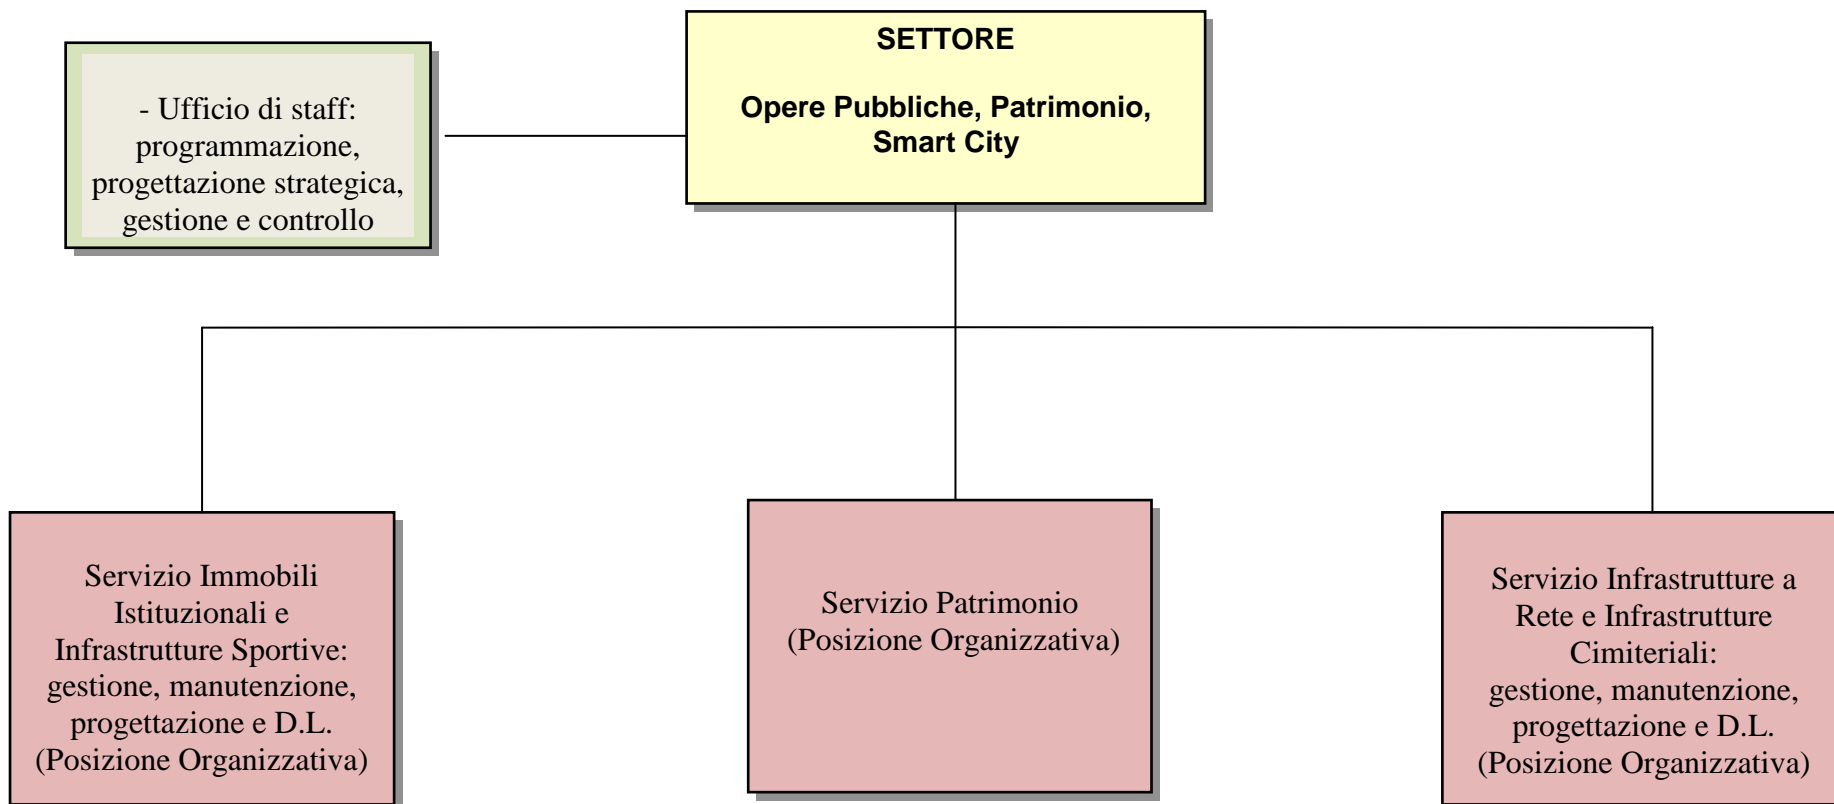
SETTORE

Opere Pubbliche, Patrimonio, Smart City

- Ufficio di staff: programmazione, progettazione strategica, gestione e controllo

Servizio Immobili Istituzionali e Infrastrutture Sportive: gestione, manutenzione, progettazione e D.L. (Posizione Organizzativa)

Servizio Patrimonio (Posizione Organizzativa)

Servizio Infrastrutture a Rete e Infrastrutture Cimiteriali: gestione, manutenzione, progettazione e D.L. (Posizione Organizzativa)